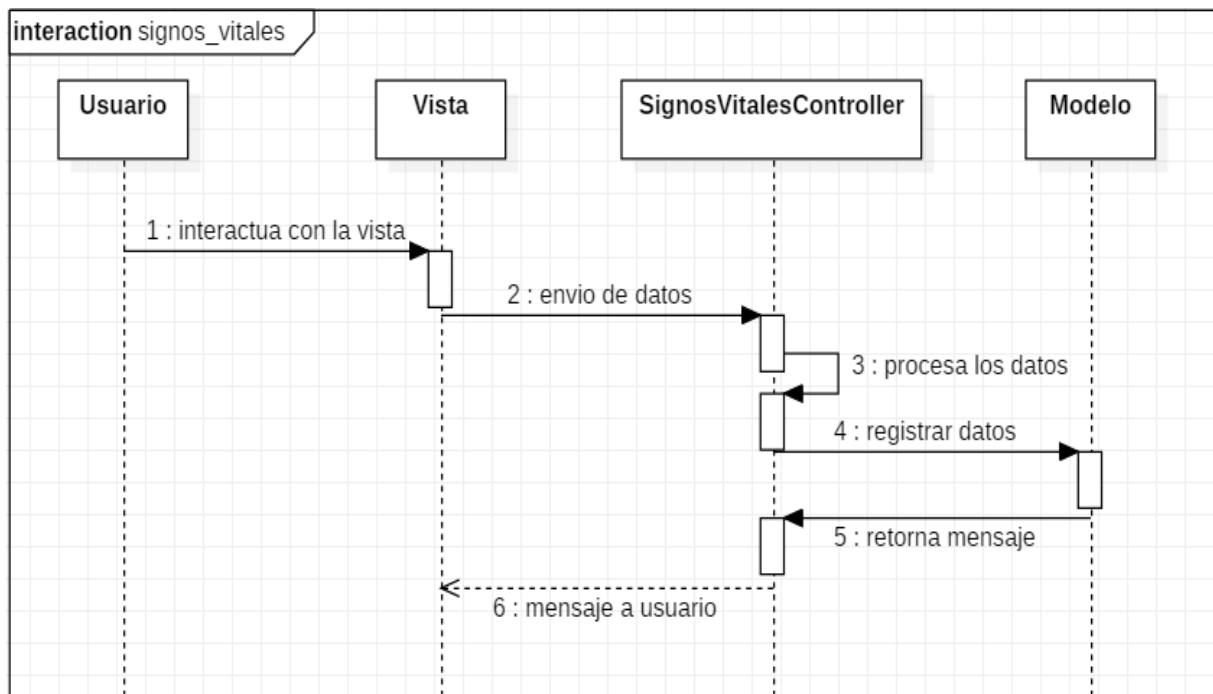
interaction signos_vitales

Usuario

Vista

SignosVitalesController

Modelo

1 : interactua con la vista

2 : envio de datos

3 : procesa los datos

4 : registrar datos

5 : retorna mensaje

6 : mensaje a usuario